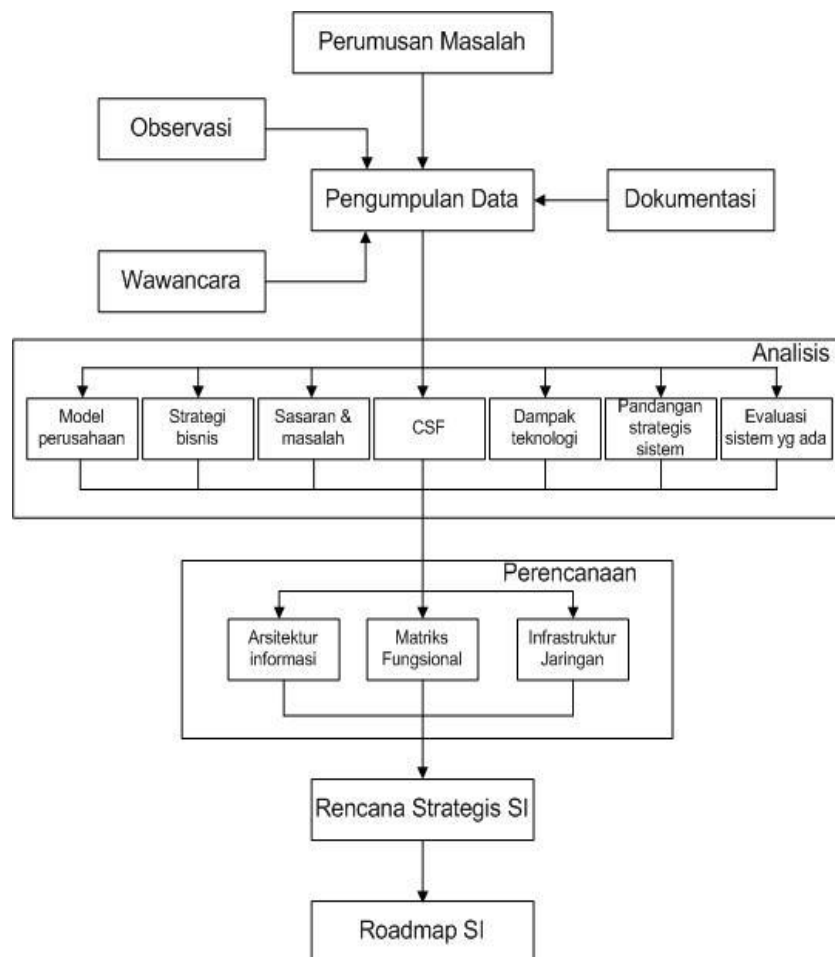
Perumusan Masalah

Observasi

Pengumpulan Data

Dokumentasi

Wawancara

Analisis

Model perusahaan

Strategi bisnis

Sasaran & masalah

CSF

Dampak teknologi

Pandangan strategis sistem

Evaluasi sistem yg ada

Perencanaan

Arsitektur informasi

Matriks Fungsional

Infrastruktur Jaringan

Rencana Strategis SI

Roadmap SI